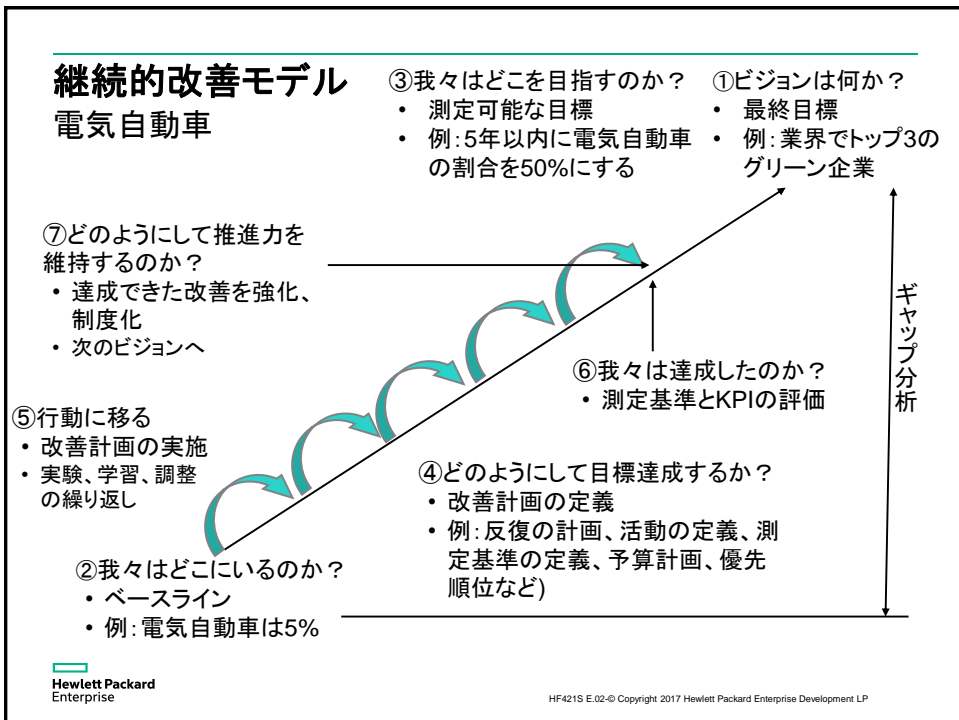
継続的改善モデル
電気自動車

③我々はどこを目指すのか？
• 測定可能な目標
• 例：5年以内に電気自動車の割合を50%にする

①ビジョンは何か？
• 最終目標
• 例：業界でトップ3のグリーン企業

⑦どのようにして推進力を維持するのか？
• 達成できた改善を強化、制度化
• 次のビジョンへ

ギャップ分析

⑥我々は達成したのか？
• 測定基準とKPIの評価

⑤行動に移る
• 改善計画の実施
• 実験、学習、調整の繰り返し

④どのようにして目標達成するか？
• 改善計画の定義
• 例：反復の計画、活動の定義、測定基準の定義、予算計画、優先順位など)

②我々はどこにいるのか？
• ベースライン
• 例：電気自動車は5%

Hewlett Packard Enterprise

HF421S E.02-© Copyright 2017 Hewlett Packard Enterprise Development LP